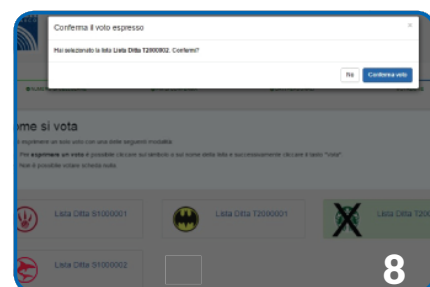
Conferma il voto espresso

×

Hai selezionato la lista Lista Ditta T2000002. Confermi?

No

Conferma voto

ome si vota

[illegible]

Per esprimere un voto è possibile cliccare sul simbolo o sul nome della lista e successivamente cliccare il tasto "Vota".

Non è possibile votare scheda nulla.

Lista Ditta S1000001

Lista Ditta T2000001

Lista Ditta T200

Lista Ditta S1000002

8